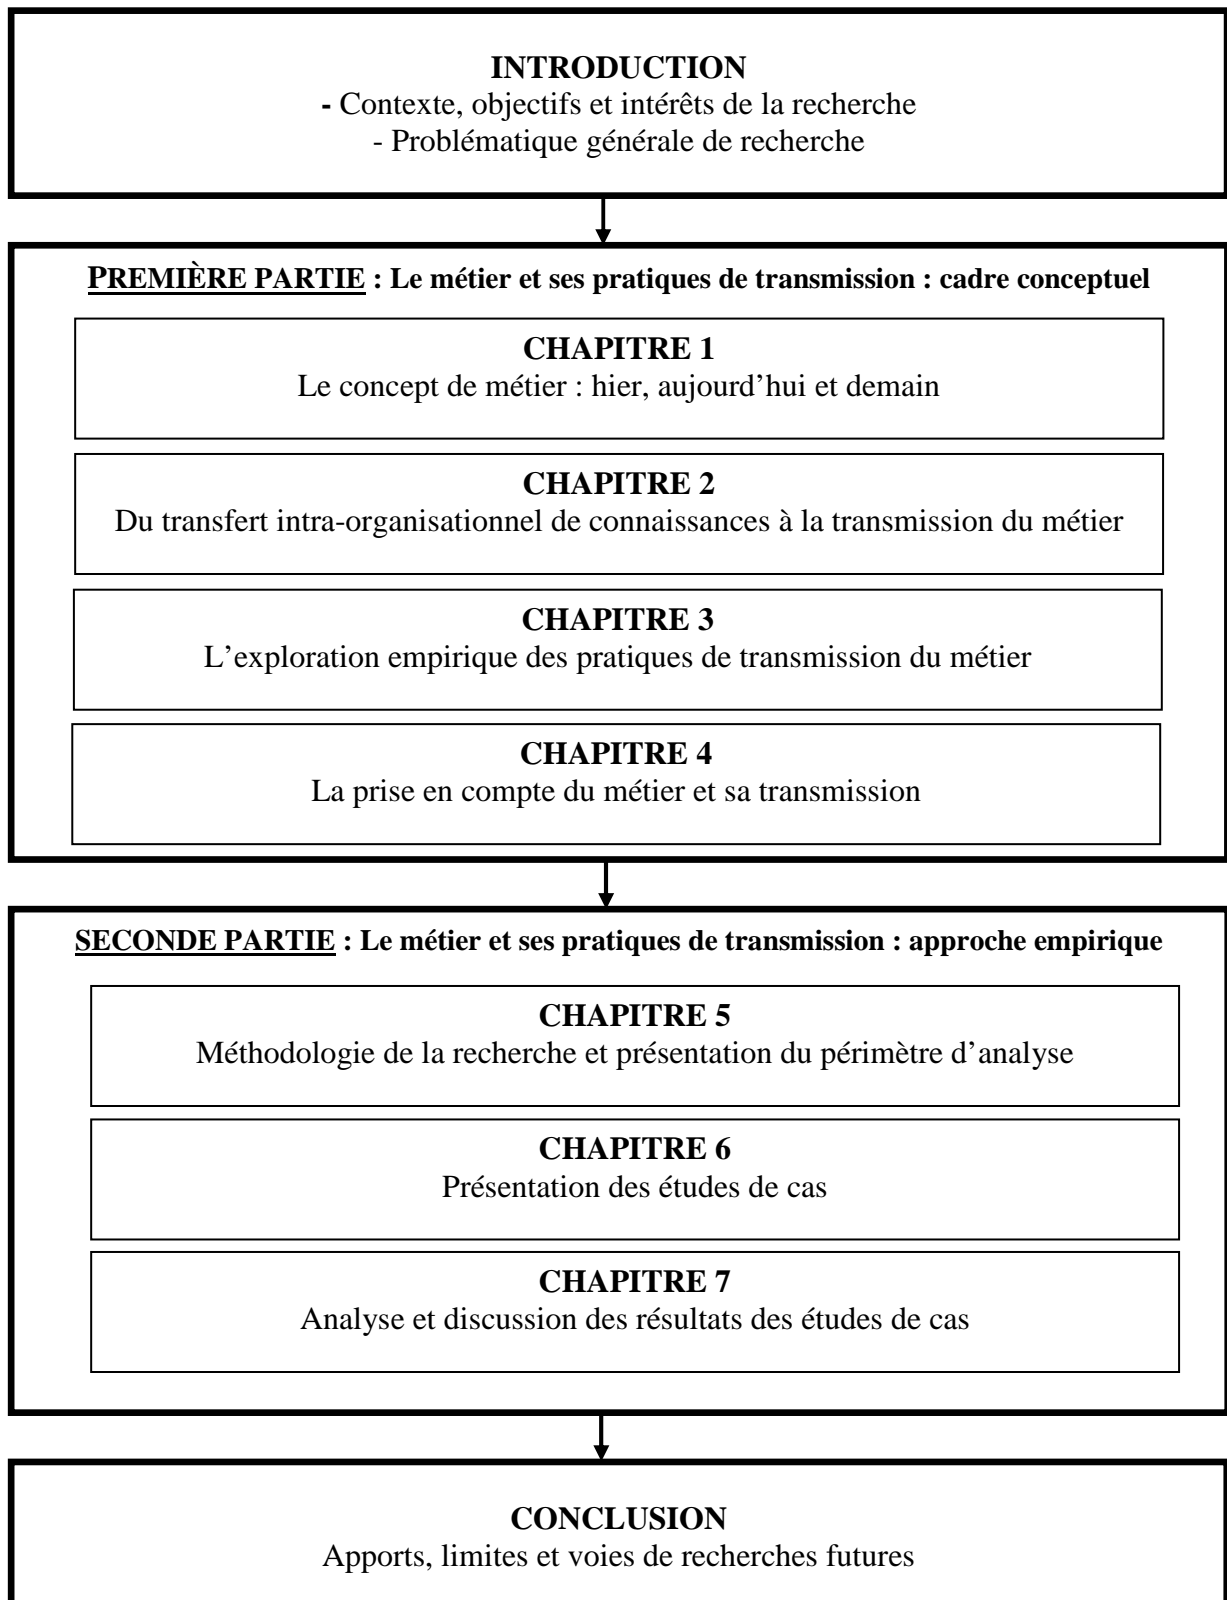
INTRODUCTION
- Contexte, objectifs et intérêts de la recherche
- Problématique générale de recherche

PREMIÈRE PARTIE : Le métier et ses pratiques de transmission : cadre conceptuel

CHAPITRE 1
Le concept de métier : hier, aujourd'hui et demain

CHAPITRE 2
Du transfert intra-organisationnel de connaissances à la transmission du métier

CHAPITRE 3
L'exploration empirique des pratiques de transmission du métier

CHAPITRE 4
La prise en compte du métier et sa transmission

SECONDE PARTIE : Le métier et ses pratiques de transmission : approche empirique

CHAPITRE 5
Méthodologie de la recherche et présentation du périmètre d'analyse

CHAPITRE 6
Présentation des études de cas

CHAPITRE 7
Analyse et discussion des résultats des études de cas

CONCLUSION
Apports, limites et voies de recherches futures